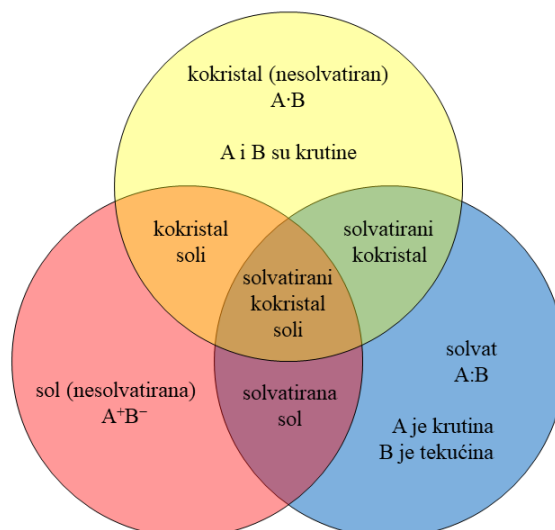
kokristal (nesolvatiran)
A·B

A i B su krutine

kokristal soli

solvatirani kokristal

solvatirani kokristal soli

solvat
A:B

A je krutina
B je tekućina

sol (nesolvatirana)
$A^+B^-$

solvatirana sol